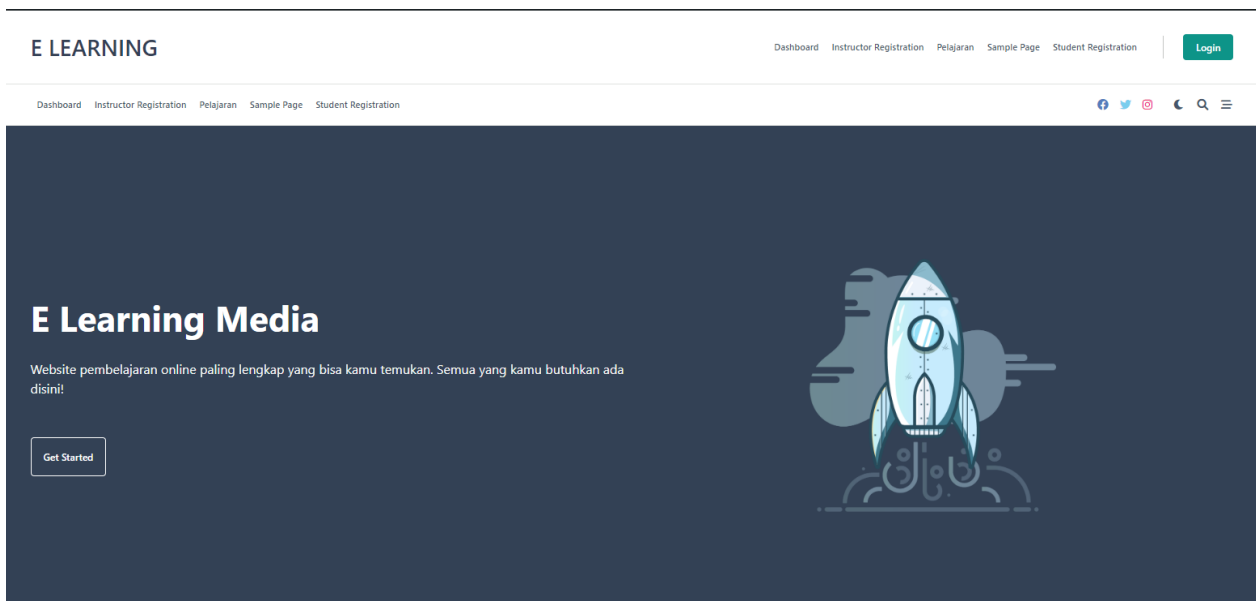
E LEARNING

Dashboard Instructor Registration Pelajaran Sample Page Student Registration

Login

Dashboard Instructor Registration Pelajaran Sample Page Student Registration

E Learning Media

Website pembelajaran online paling lengkap yang bisa kamu temukan. Semua yang kamu butuhkan ada disini!

Get Started